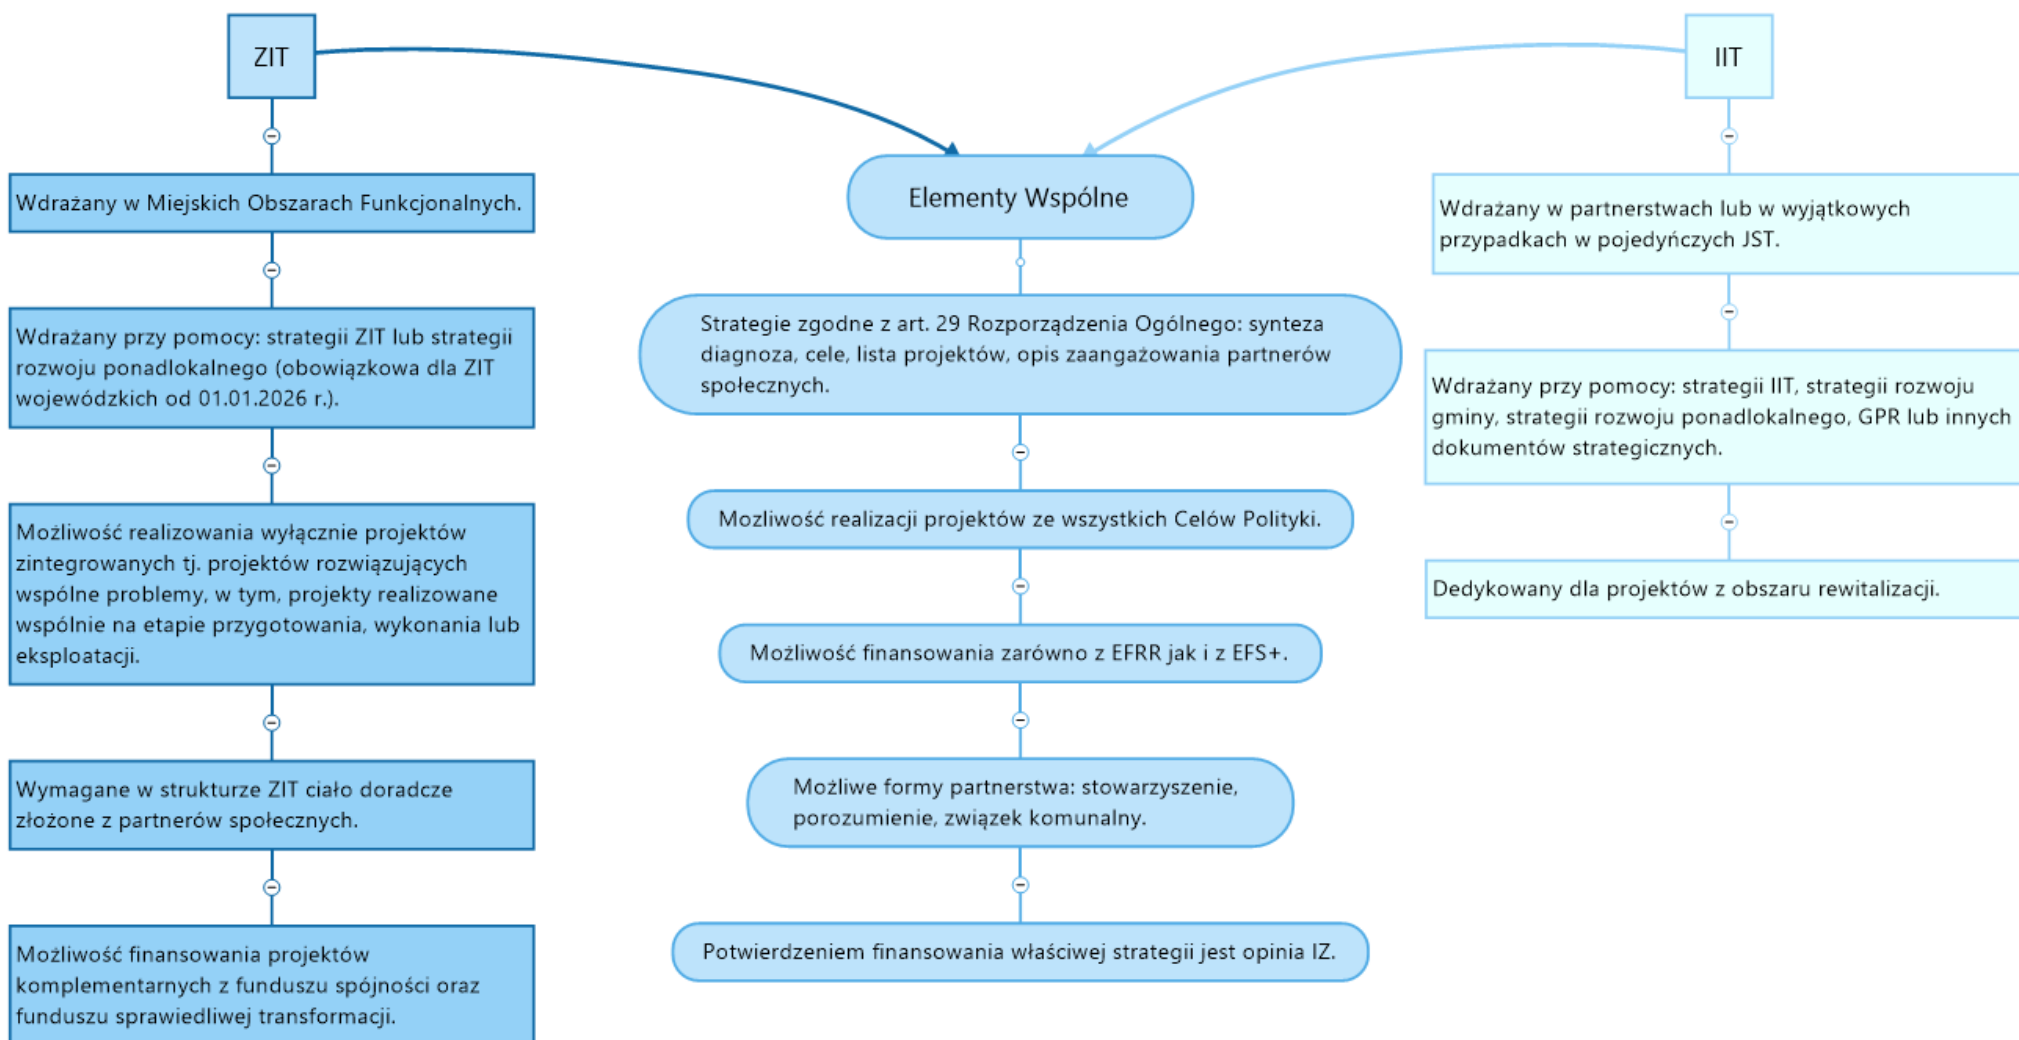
ZIT

Wdrażany w Miejskich Obszarach Funkcjonalnych.

Wdrażany przy pomocy: strategii ZIT lub strategii rozwoju ponadlokalnego (obowiązkowa dla ZIT wojewódzkich od 01.01.2026 r.).

Możliwość realizowania wyłącznie projektów zintegrowanych tj. projektów rozwiązujących wspólne problemy, w tym, projekty realizowane wspólnie na etapie przygotowania, wykonania lub eksploatacji.

Wymagane w strukturze ZIT ciało doradcze złożone z partnerów społecznych.

Możliwość finansowania projektów komplementarnych z funduszu spójności oraz funduszu sprawiedliwej transformacji.

Elementy Wspólne

Strategie zgodne z art. 29 Rozporządzenia Ogólnego: synteza diagnoza, cele, lista projektów, opis zaangażowania partnerów społecznych.

Możliwość realizacji projektów ze wszystkich Celów Polityki.

Możliwość finansowania zarówno z EFRR jak i z EFS+.

Możliwe formy partnerstwa: stowarzyszenie, porozumienie, związek komunalny.

Potwierdzeniem finansowania właściwej strategii jest opinia IZ.

IIT

Wdrażany w partnerstwach lub w wyjątkowych przypadkach w pojedyńczych JST.

Wdrażany przy pomocy: strategii IIT, strategii rozwoju gminy, strategii rozwoju ponadlokalnego, GPR lub innych dokumentów strategicznych.

Dedykowany dla projektów z obszaru rewitalizacji.